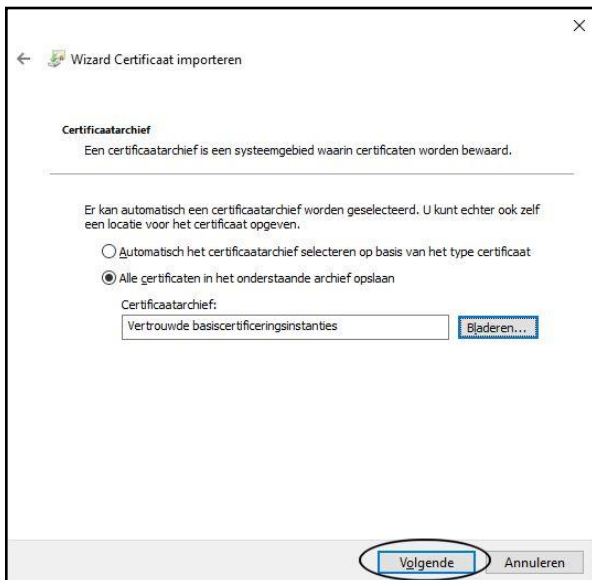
×

← Wizard Certificaat importeren

Certificaatarchief

Een certificaatarchief is een systeemgebied waarin certificaten worden bewaard.

Er kan automatisch een certificaatarchief worden geselecteerd. U kunt echter ook zelf een locatie voor het certificaat opgeven.

Automatisch het certificaatarchief selecteren op basis van het type certificaat

Alle certificaten in het onderstaande archief opslaan

Certificaatarchief:

Vertrouwde basiscertificeringsinstanties

Bladeren...

Volgende

Annuleren